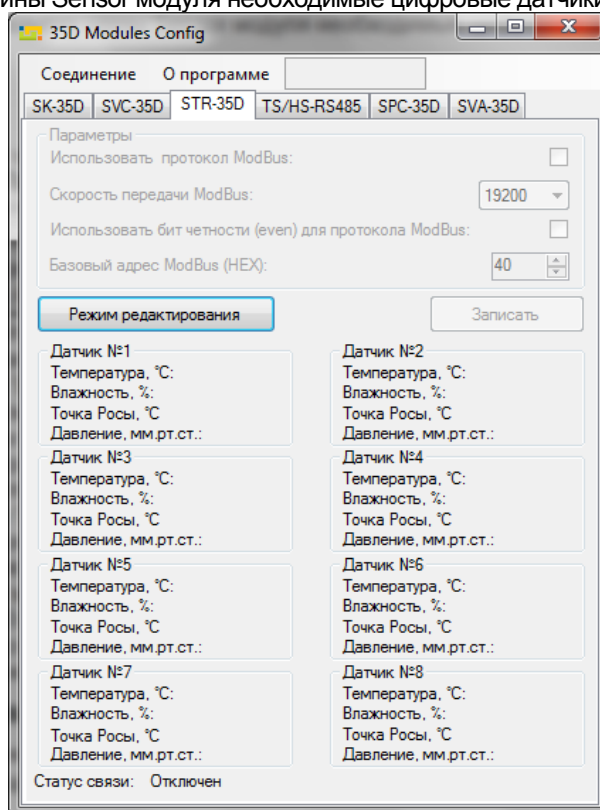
ины Sensor модуля необходимые цифровые датчики

35D Modules Config

Соединение О программе

SK-35D SVC-35D STR-35D TS/HS-RS485 SPC-35D SVA-35D

Параметры

Использовать протокол ModBus:

Скорость передачи ModBus: 19200

Использовать бит четности (even) для протокола ModBus:

Базовый адрес ModBus (HEX): 40

Режим редактирования

Записать

Датчик №1
Температура, °С:
Влажность, %:
Точка Росы, °С
Давление, мм.рт.ст.:

Датчик №2
Температура, °С:
Влажность, %:
Точка Росы, °С
Давление, мм.рт.ст.:

Датчик №3
Температура, °С:
Влажность, %:
Точка Росы, °С
Давление, мм.рт.ст.:

Датчик №4
Температура, °С:
Влажность, %:
Точка Росы, °С
Давление, мм.рт.ст.:

Датчик №5
Температура, °С:
Влажность, %:
Точка Росы, °С
Давление, мм.рт.ст.:

Датчик №6
Температура, °С:
Влажность, %:
Точка Росы, °С
Давление, мм.рт.ст.:

Датчик №7
Температура, °С:
Влажность, %:
Точка Росы, °С
Давление, мм.рт.ст.:

Датчик №8
Температура, °С:
Влажность, %:
Точка Росы, °С
Давление, мм.рт.ст.:

Статус связи: Отключен